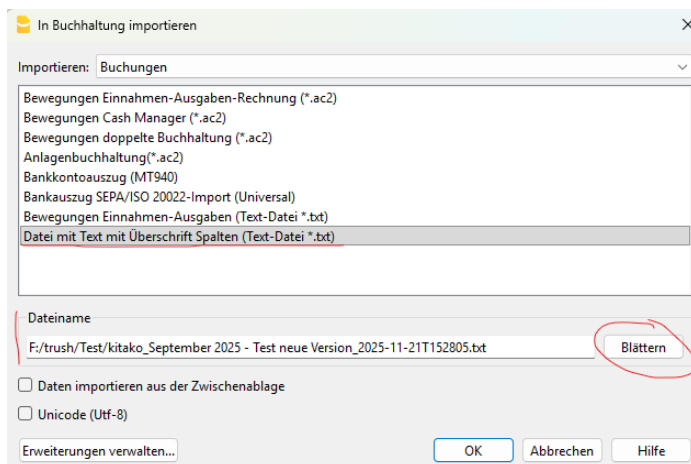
In Buchhaltung importieren

Importieren: Buchungen

Bewegungen Einnahmen-Ausgaben-Rechnung (*.ac2)
Bewegungen Cash Manager (*.ac2)
Bewegungen doppelte Buchhaltung (*.ac2)
Anlagenbuchhaltung(*.ac2)
Bankkontoauszug (MT940)
Bankauszug SEPA/ISO 20022-Import (Universal)
Bewegungen Einnahmen-Ausgaben (Text-Datei *.txt)
Datei mit Text mit Überschrift Spalten (Text-Datei *.txt)

Dateiname

F:/trush/Test/kitako_September 2025 - Test neue Version_2025-11-21T152805.txt

Blättern

Daten importieren aus der Zwischenablage

Unicode (Utf-8)

Erweiterungen verwalten...

OK

Abbrechen

Hilfe